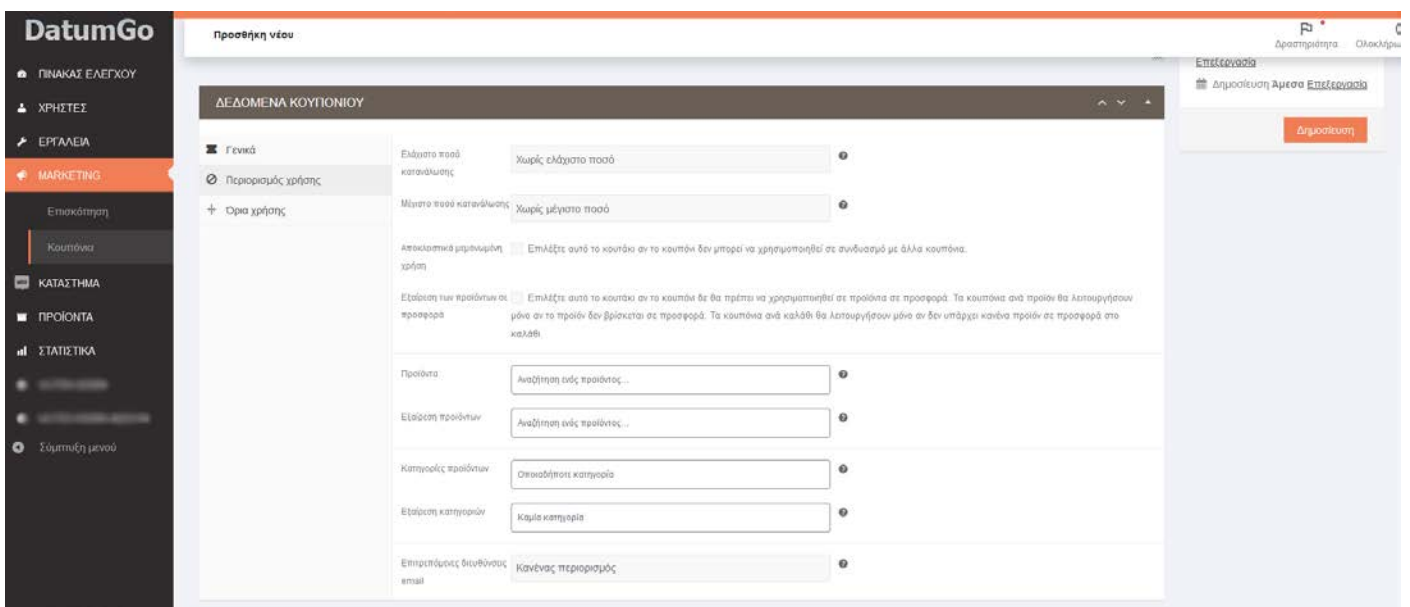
DatumGo

ΠΙΝΑΚΑΣ ΕΛΕΓΧΟΥ
ΧΡΗΣΤΕΣ
ΕΡΓΑΛΕΙΑ
MARKETING
Επισκόπηση
Κουπόνια
ΚΑΤΑΣΤΗΜΑ
ΠΡΟΪΟΝΤΑ
ΣΤΑΤΙΣΤΙΚΑ
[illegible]
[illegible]
Σύμπτυξη μενού

Προσθήκη νέου

Δραστηριότητα Ολοκλήρω

Επεξεργασία
Δημοσίευση Άμεσα Επεξεργασία
Δημοσίευση

ΔΕΔΟΜΕΝΑ ΚΟΥΠΟΝΙΟΥ

Γενικά
Περιορισμός χρήσης
Όρια χρήσης

Ελάχιστο ποσό κατανάλωσης
Χωρίς ελάχιστο ποσό

Μέγιστο ποσό κατανάλωσης
Χωρίς μέγιστο ποσό

Αποκλειστικά μεμονωμένη χρήση
Επιλέξτε αυτό το κουτάκι αν το κουπόνι δεν μπορεί να χρησιμοποιηθεί σε συνδυασμό με άλλα κουπόνια.

Εξαίρεση των προϊόντων σε προσφορά
Επιλέξτε αυτό το κουτάκι αν το κουπόνι δε θα πρέπει να χρησιμοποιηθεί σε προϊόντα σε προσφορά. Τα κουπόνια ανά προϊόν θα λειτουργήσουν μόνο αν το προϊόν δεν βρίσκεται σε προσφορά. Τα κουπόνια ανά καλάθι θα λειτουργήσουν μόνο αν δεν υπάρχει κανένα προϊόν σε προσφορά στο καλάθι.

Προϊόντα
Αναζήτηση ενός προϊόντος...

Εξαίρεση προϊόντων
Αναζήτηση ενός προϊόντος...

Κατηγορίες προϊόντων
Οποιαδήποτε κατηγορία

Εξαίρεση κατηγοριών
Καμία κατηγορία

Επιτρεπόμενες διευθύνσεις email
Κανένας περιορισμός